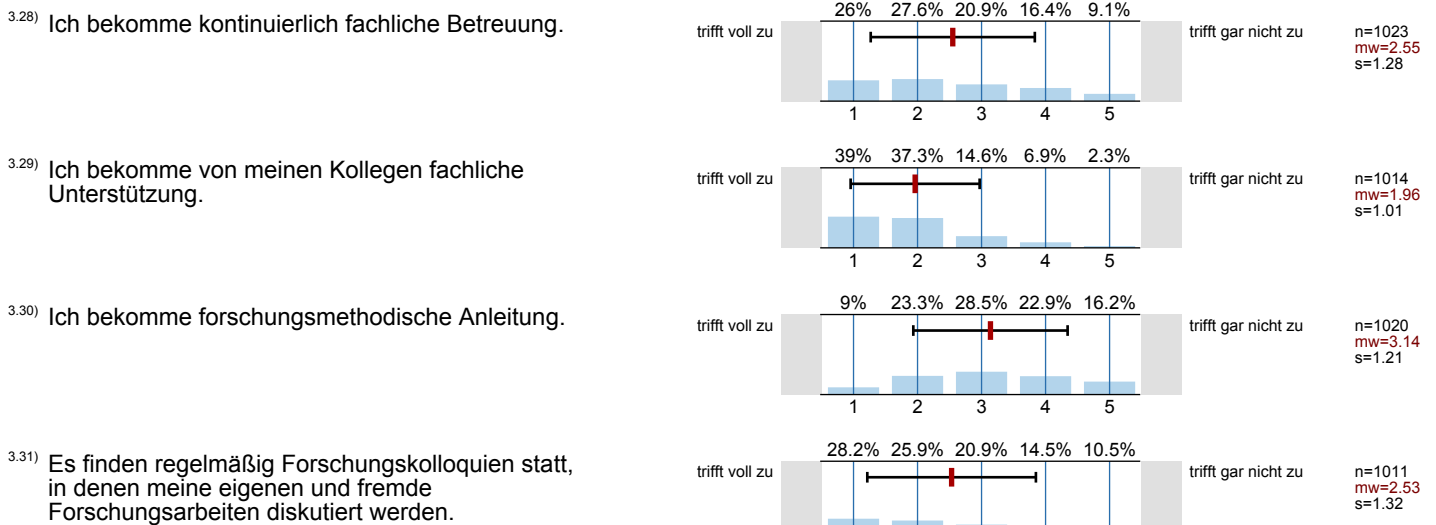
3.28) Ich bekomme kontinuierlich fachliche Betreuung.

26% 27.6% 20.9% 16.4% 9.1%

trifft voll zu

trifft gar nicht zu

1 2 3 4 5

n=1023
mw=2.55
s=1.28

3.29) Ich bekomme von meinen Kollegen fachliche Unterstützung.

39% 37.3% 14.6% 6.9% 2.3%

trifft voll zu

trifft gar nicht zu

1 2 3 4 5

n=1014
mw=1.96
s=1.01

3.30) Ich bekomme forschungsmethodische Anleitung.

9% 23.3% 28.5% 22.9% 16.2%

trifft voll zu

trifft gar nicht zu

1 2 3 4 5

n=1020
mw=3.14
s=1.21

3.31) Es finden regelmäßig Forschungskolloquien statt, in denen meine eigenen und fremde Forschungsarbeiten diskutiert werden.

28.2% 25.9% 20.9% 14.5% 10.5%

trifft voll zu

trifft gar nicht zu

n=1011
mw=2.53
s=1.32